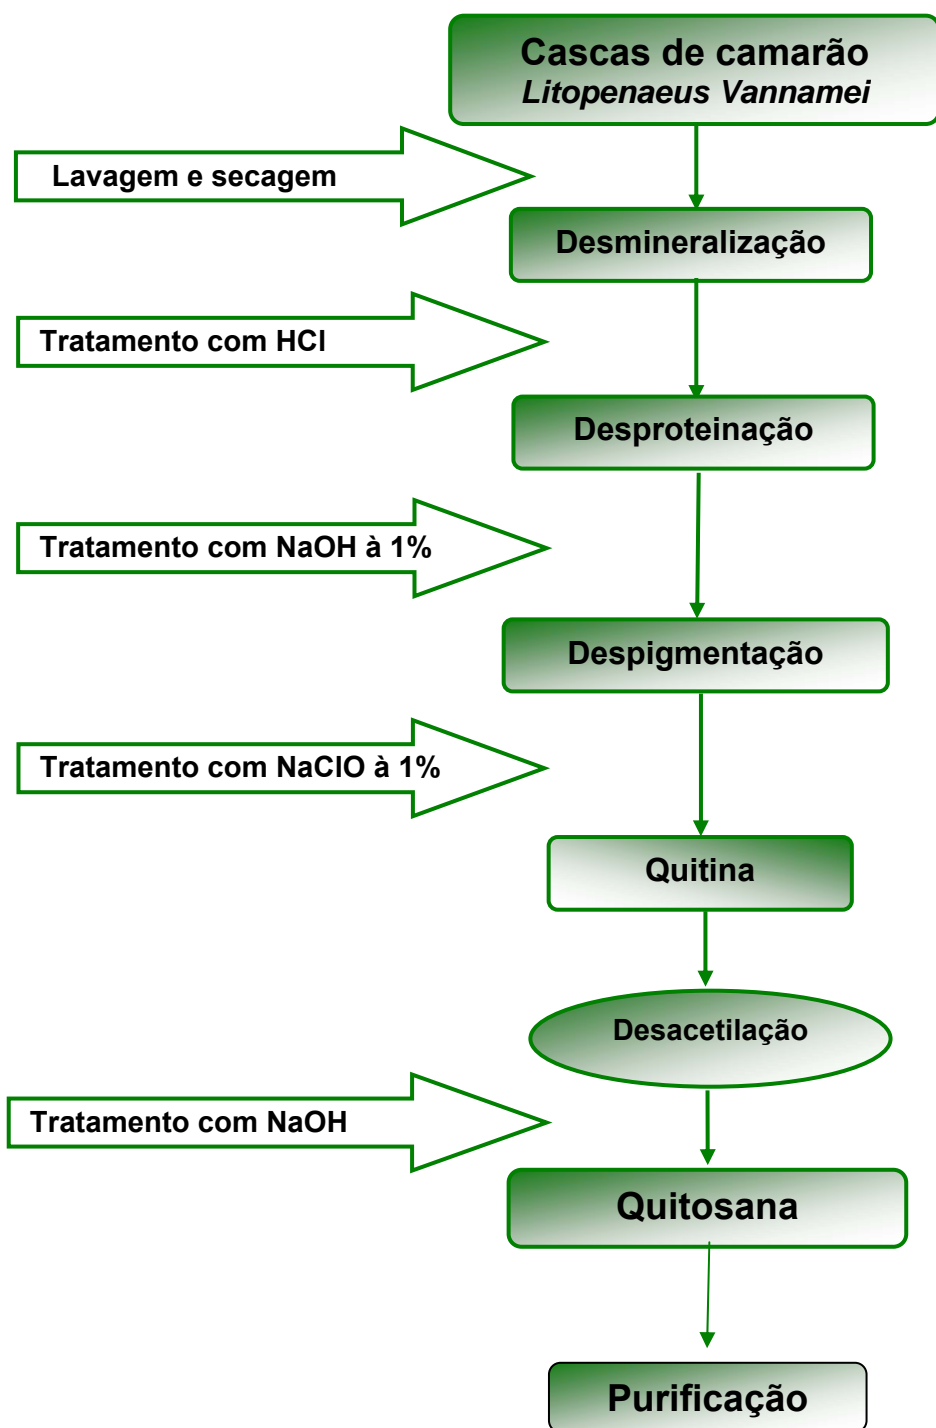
Cascas de camarão
*Litopenaeus Vannamei*

Lavagem e secagem

Desmineralização

Tratamento com HCl

Desproteinação

Tratamento com NaOH à 1%

Despigmentação

Tratamento com NaClO à 1%

Quitina

Desacetilação

Tratamento com NaOH

Quitosana

Purificação